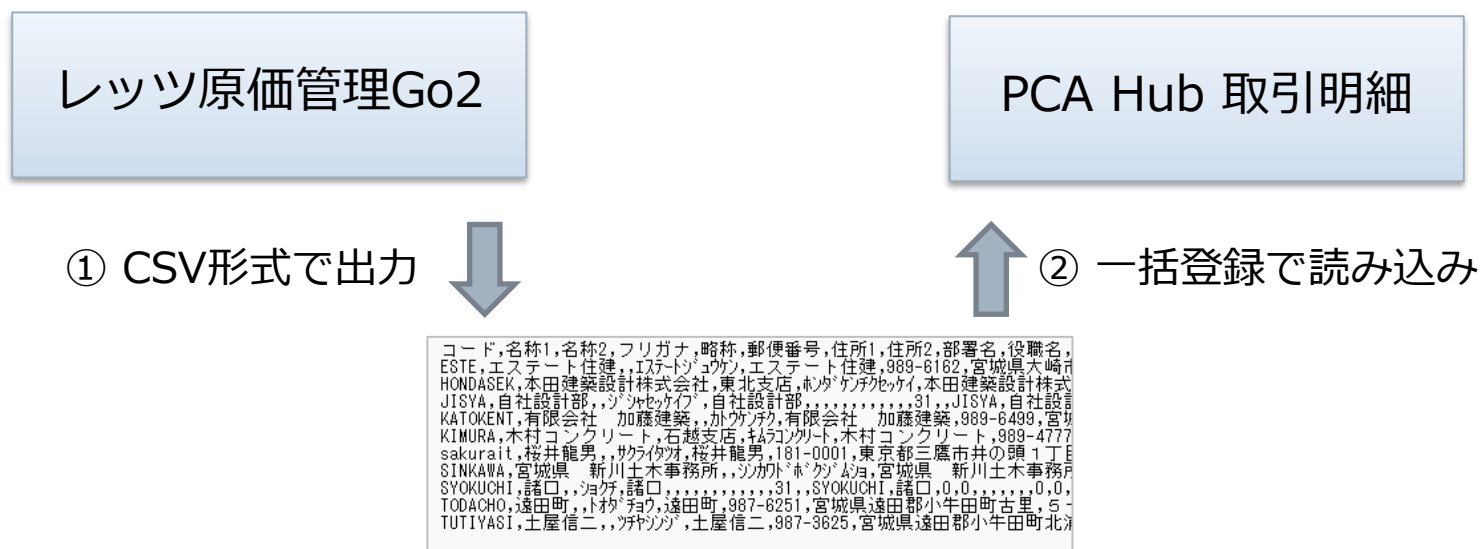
レッツ原価管理Go2

PCA Hub 取引明細

① CSV形式で出力

② 一括登録で読み込み

コード,名称1,名称2,フリガナ,略称,郵便番号,住所1,住所2,部署名,役職名,
ESTE,エステート住建,,ｴｽﾃｰﾄｼﾞｭｳｹﾝ,エステート住建,989-6162,宮城県大崎市
HONDASEK,本田建築設計株式会社,東北支店,ﾎﾝﾀﾞｹﾝﾁｸｾｯｹｲ,本田建築設計株式
JISYA,自社設計部,,ｼﾞｼｬｾｯｹｲﾌﾞ,自社設計部,,,,,,,,,,,31,,JISYA,自社設計
KATOKENT,有限会社　加藤建築,,ｶﾄｳｹﾝﾁｸ,有限会社　加藤建築,989-6499,宮城
KIMURA,木村コンクリート,石越支店,ｷﾑﾗｺﾝｸﾘｰﾄ,木村コンクリート,989-4777
sakurait,桜井龍男,,ｻｸﾗｲﾀﾂｵ,桜井龍男,181-0001,東京都三鷹市井の頭１丁目
SINKAWA,宮城県　新川土木事務所,,ｼﾝｶﾜﾄﾞﾎﾞｸｼﾞﾑｼｮ,宮城県　新川土木事務所
SYOKUCHI,諸口,,ｼｮｸﾁ,諸口,,,,,,,,,,,31,,SYOKUCHI,諸口,0,0,,,,,,,0,0,
TODACHO,遠田町,,ﾄｵﾀﾞﾁｮｳ,遠田町,987-6251,宮城県遠田郡小牛田町古里,５
TUTIYASI,土屋信二,,ﾂﾁﾔｼﾝｼﾞ,土屋信二,987-3625,宮城県遠田郡小牛田町北浦